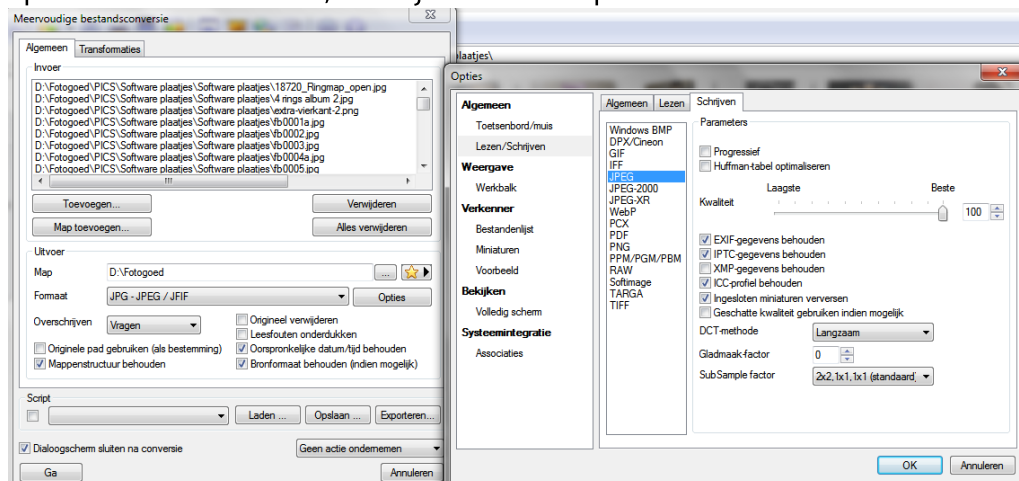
Meervoudige bestandsconversie

Algemeen | Transformaties

Invoer
D:\Fotogoed\PICS\Software plaatjes\Software plaatjes\18720_Ringmap_open.jpg
D:\Fotogoed\PICS\Software plaatjes\Software plaatjes\4 rings album 2.jpg
D:\Fotogoed\PICS\Software plaatjes\Software plaatjes\extra-vierkant-2.png
D:\Fotogoed\PICS\Software plaatjes\Software plaatjes\fb0001a.jpg
D:\Fotogoed\PICS\Software plaatjes\Software plaatjes\fb0002.jpg
D:\Fotogoed\PICS\Software plaatjes\Software plaatjes\fb0003.jpg
D:\Fotogoed\PICS\Software plaatjes\Software plaatjes\fb0004a.jpg
D:\Fotogoed\PICS\Software plaatjes\Software plaatjes\fb0005.jpg

Toevoegen... | Verwijderen
Map toevoegen... | Alles verwijderen

Uitvoer
Map D:\Fotogoed
Formaat JPG - JPEG / JFIF | Opties
Overschrijven Vragen
Origineel verwijderen
Leesfouten onderdukken
Originele pad gebruiken (als bestemming)
Oorspronkelijke datum/tijd behouden
Mappenstructuur behouden
Bronformaat behouden (indien mogelijk)

Script
Laden ... | Opslaan ... | Exporteren...

Dialoogscherm sluiten na conversie
Geen actie ondernemen
Ga | Annuleren

plaatjes\

Opties

Algemeen
Toetsenbord/muis
Lezen/Schrijven
Weergave
Werkbalk
Verkenner
Bestandenlijst
Miniaturen
Voorbeeld
Bekijken
Volledig scherm
Systeemintegratie
Associaties

Algemeen | Lezen | Schrijven

Windows BMP
DPX/Cineon
GIF
IFF
JPEG
JPEG-2000
JPEG-XR
WebP
PCX
PDF
PNG
PPM/PGM/PBM
RAW
Softimage
TARGA
TIFF

Parameters
Progressief
Huffman-tabel optimaliseren
Laagste | Beste
Kwaliteit 100
EXIF-gegevens behouden
IPTC-gegevens behouden
XMP-gegevens behouden
ICC-profiel behouden
Ingesloten miniaturen verversen
Geschatte kwaliteit gebruiken indien mogelijk
DCT-methode Langzaam
Gladmaak-factor 0
SubSample factor 2x2,1x1,1x1 (standaard)

OK | Annuleren